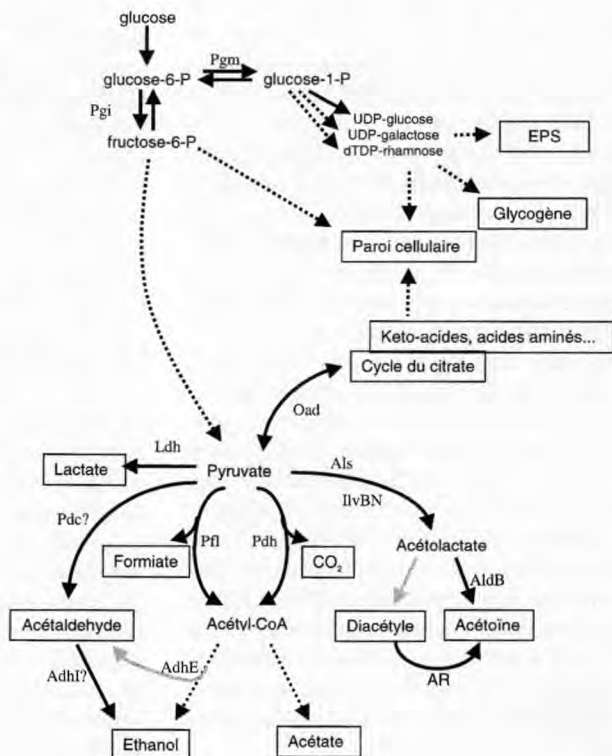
glucose
glucose-6-P
Pgm
glucose-1-P
Pgi
fructose-6-P
UDP-glucose
UDP-galactose
dTDP-rhamnose
EPS
Glycogène
Paroi cellulaire
Keto-acides, acides aminés...
Cycle du citrate
Oad
Ldh
Lactate
Pyruvate
Als
IlvBN
Pdc?
Pfl
Pdh
Formiate
$CO_2$
Acétolactate
AldB
Acétaldehyde
Acétyl-CoA
Diacétyle
Acétoïne
AdhE
AdhI?
AR
Ethanol
Acétate